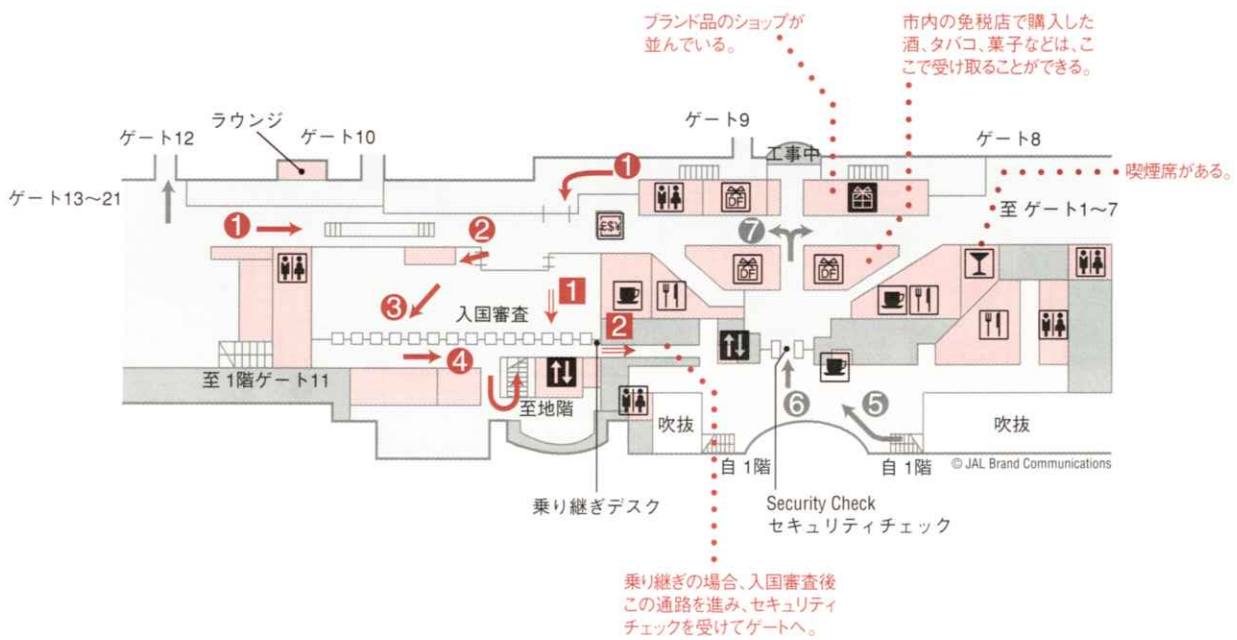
ブランド品のショップが並んでいる。

市内の免税店で購入した酒、タバコ、菓子などは、ここで受け取ることができる。

ゲート12

ラウンジ

ゲート10

ゲート9

工事中

ゲート8

喫煙席がある。

ゲート13〜21

1

1

2

至 ゲート1〜7

7

DF

DF

DF

ES¥

1

3

入国審査

2

4

至 1階ゲート11

至地階

6

5

吹抜

吹抜

自 1階

自 1階

© JAL Brand Communications

乗り継ぎデスク

Security Check
セキュリティチェック

乗り継ぎの場合、入国審査後この通路を進み、セキュリティチェックを受けてゲートへ。